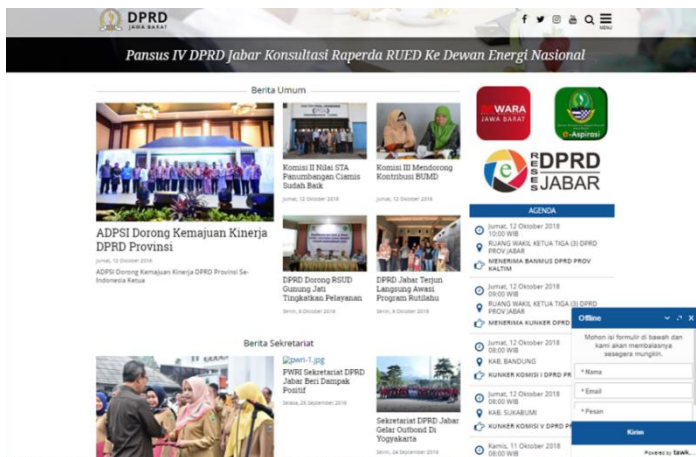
DPRD JAWA BARAT

MENU

Pansus IV DPRD Jabar Konsultasi Raperda RUED Ke Dewan Energi Nasional

Berita Umum

ADPSI Dorong Kemajuan Kinerja DPRD Provinsi

Jumat, 12 Oktober 2018

ADPSI Dorong Kemajuan Kinerja DPRD Provinsi Se-Indonesia Ketua

Komisi II Nilai STA Panumbangan Ciamis Sudah Baik

Jumat, 12 Oktober 2018

Komisi III Mendorong Kontribusi BUMD

Jumat, 12 Oktober 2018

DPRD Dorong RSUD Gunung Jati Tingkatkan Pelayanan

Senin, 8 Oktober 2018

DPRD Jabar Terjun Langsung Awasi Program Rutilahu

Senin, 8 Oktober 2018

WARA JAWA BARAT

e-Aspirasi

e RESES DPRD JABAR

AGENDA

Jumat, 12 Oktober 2018 10:00 WIB

RUANG WAKIL KETUA TIGA (3) DPRD PROV JABAR

MENERIMA BANMUS DPRD PROV KALTIM

Jumat, 12 Oktober 2018 09:00 WIB

RUANG WAKIL KETUA TIGA (3) DPRD PROV JABAR

MENERIMA KUNKER DPRD

Jumat, 12 Oktober 2018 08:00 WIB

KAB. BANDUNG

KUNKER KOMISI I DPRD PR

Jumat, 12 Oktober 2018 08:00 WIB

KAB. SUKABUMI

KUNKER KOMISI V DPRD P

Kamis, 11 Oktober 2018 08:00 WIB

Berita Sekretariat

pwri-1.jpg

PWRI Sekretariat DPRD Jabar Beri Dampak Positif

Selasa, 25 September 2018

Sekretariat DPRD Jabar Gelar Outbond Di Yogyakarta

Senin, 24 September 2018

Offline

Mohon isi formulir di bawah dan kami akan membalasnya secepatnya mungkin.

* Nama

* Email

* Pesan

Kirim

Powered by tawk.